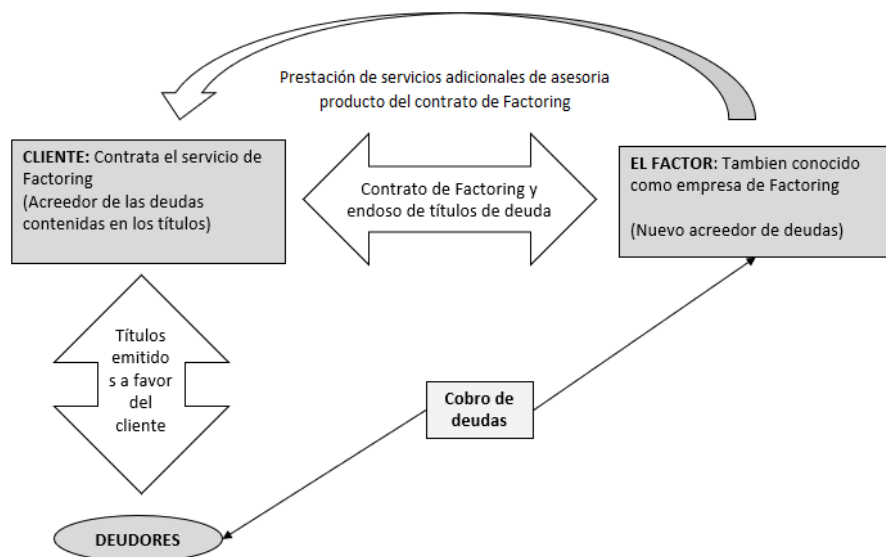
Prestación de servicios adicionales de asesoria producto del contrato de Factoring

CLIENTE: Contrata el servicio de Factoring
(Acreedor de las deudas contenidas en los títulos)

Contrato de Factoring y endoso de títulos de deuda

EL FACTOR: Tambien conocido como empresa de Factoring

(Nuevo acreedor de deudas)

Títulos emitidos a favor del cliente

Cobro de deudas

DEUDORES